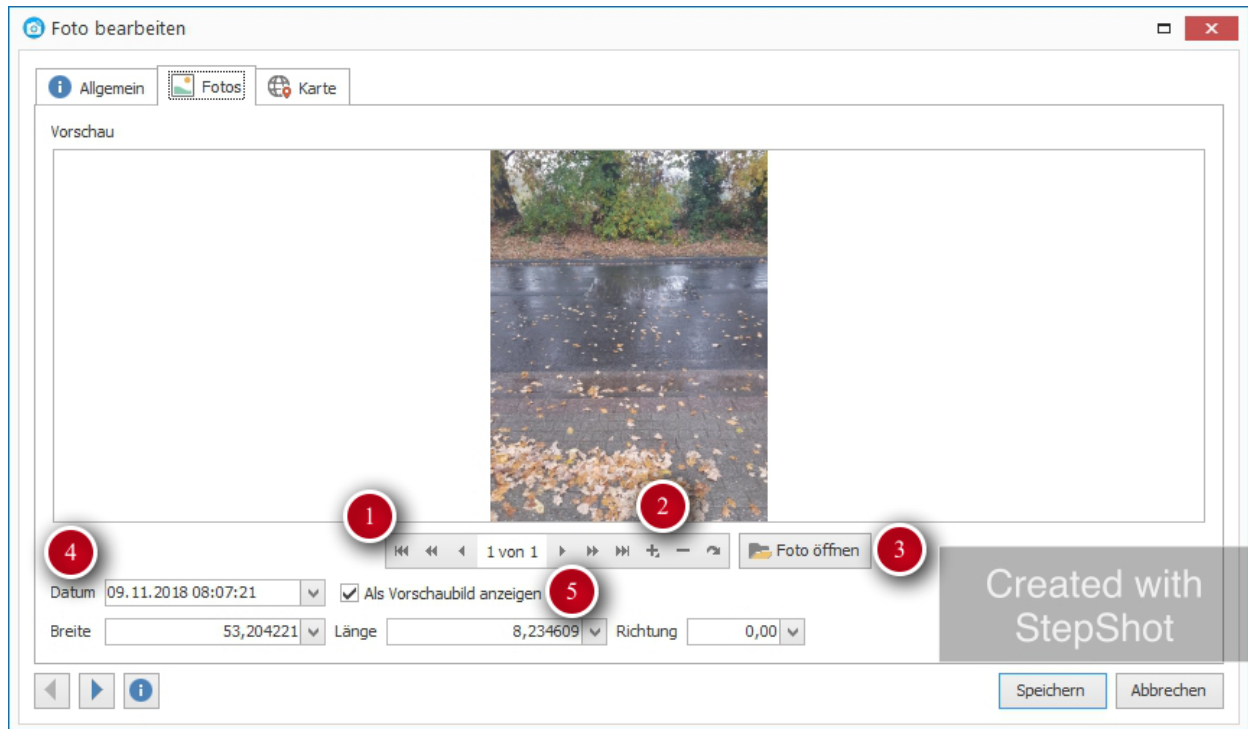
Foto bearbeiten

Allgemein
Fotos
Karte

Vorschau

1
2
1 von 1
Foto öffnen
3
4
Datum 09.11.2018 08:07:21
Als Vorschaubild anzeigen
5
Breite 53,204221
Länge 8,234609
Richtung 0,00

Created with StepShot

Speichern
Abbrechen